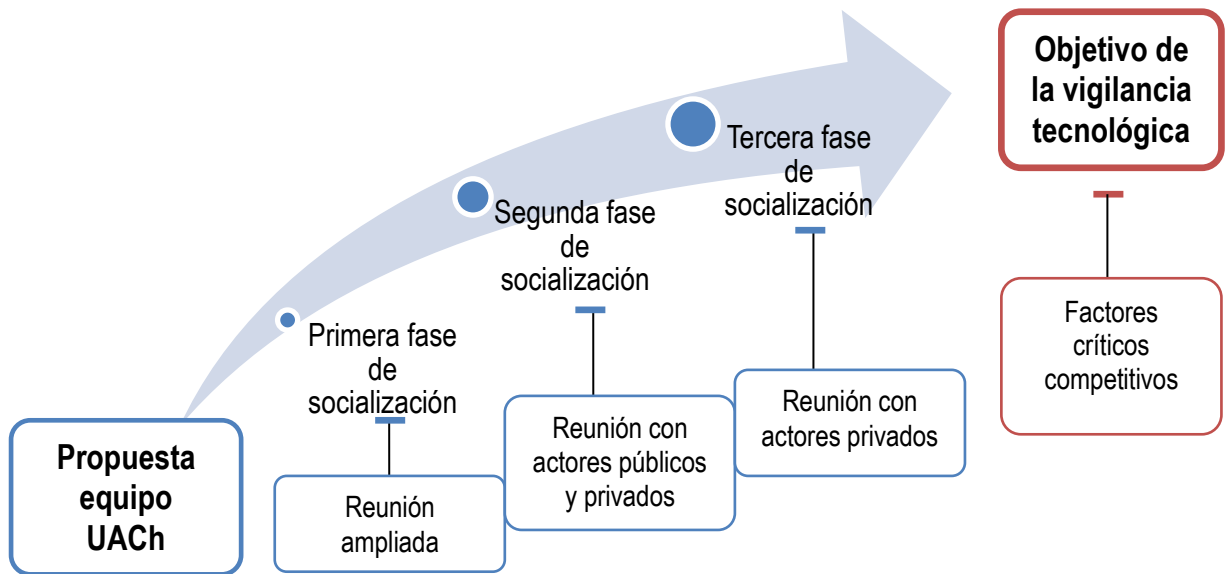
Objetivo de la vigilancia tecnológica

Tercera fase de socialización

Segunda fase de socialización

Primera fase de socialización

Propuesta equipo UACh

Reunión ampliada

Reunión con actores públicos y privados

Reunión con actores privados

Factores críticos competitivos